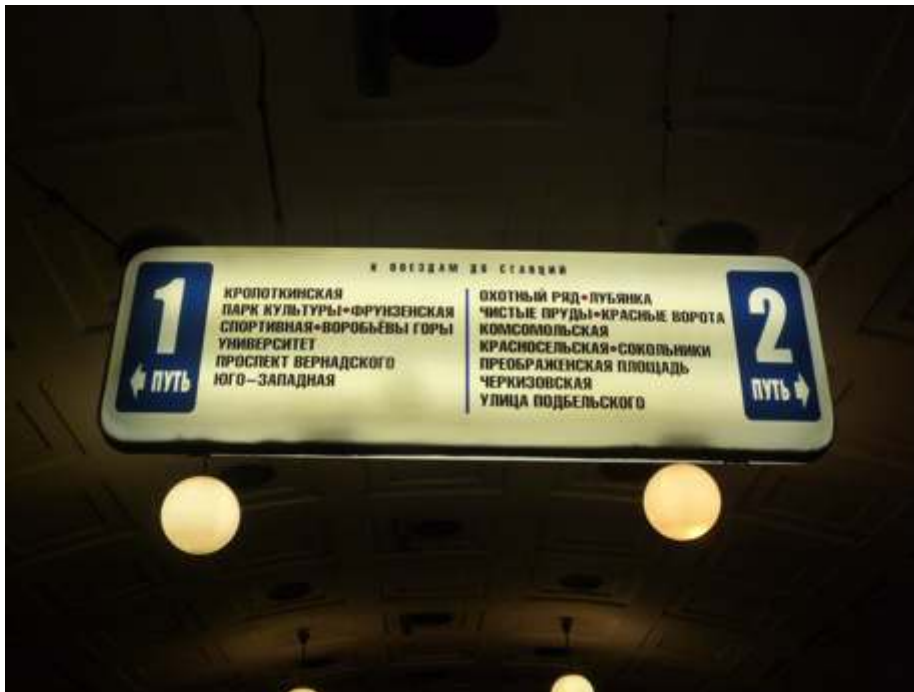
К ПОЕЗДАМ ДО СТАНЦИЙ

1
ПУТЬ

КРОПОТКИНСКАЯ
ПАРК КУЛЬТУРЫ•ФРУНЗЕНСКАЯ
СПОРТИВНАЯ•ВОРОБЬЁВЫ ГОРЫ
УНИВЕРСИТЕТ
ПРОСПЕКТ ВЕРНАДСКОГО
ЮГО–ЗАПАДНАЯ

ОХОТНЫЙ РЯД•ЛУБЯНКА
ЧИСТЫЕ ПРУДЫ•КРАСНЫЕ ВОРОТА
КОМСОМОЛЬСКАЯ
КРАСНОСЕЛЬСКАЯ•СОКОЛЬНИКИ
ПРЕОБРАЖЕНСКАЯ ПЛОЩАДЬ
ЧЕРКИЗОВСКАЯ
УЛИЦА ПОДБЕЛЬСКОГО

2
ПУТЬ